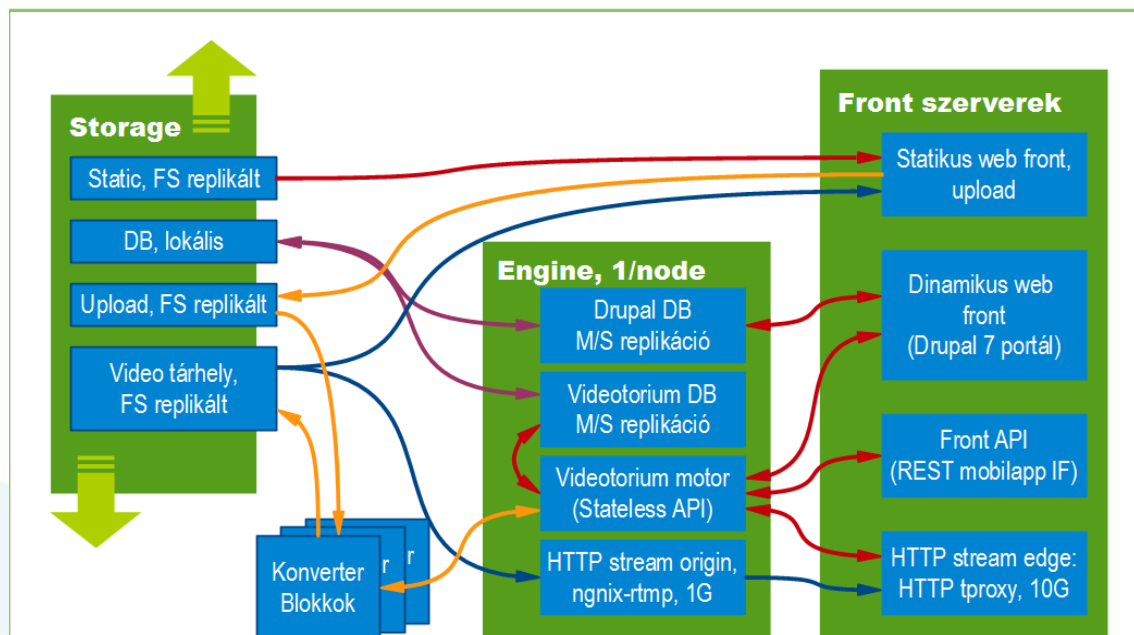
Storage

Static, FS replikált

DB, lokális

Upload, FS replikált

Video tárhely, FS replikált

Konverter Blokkok

Engine, 1/node

Drupal DB M/S replikáció

Videotorium DB M/S replikáció

Videotorium motor (Stateless API)

HTTP stream origin, ngnix-rtmp, 1G

Front szerverek

Statikus web front, upload

Dinamikus web front (Drupal 7 portál)

Front API (REST mobilapp IF)

HTTP stream edge: HTTP tproxy, 10G